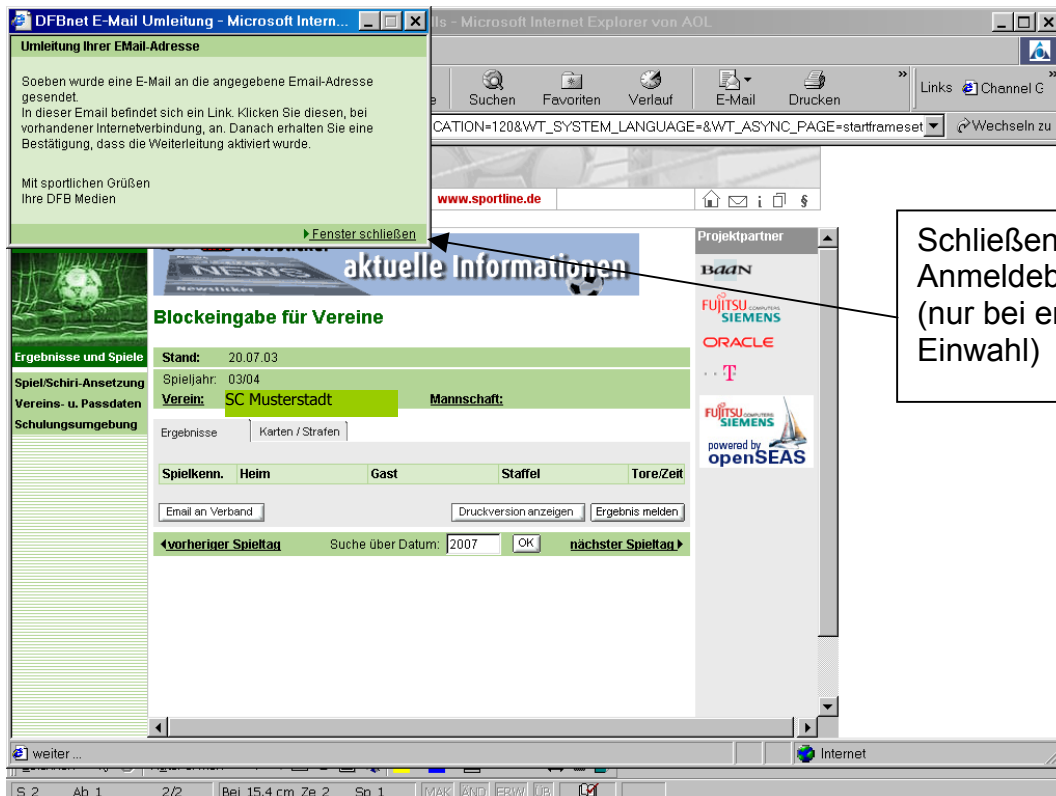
DFBnet E-Mail Umleitung - Microsoft Intern...

Umleitung Ihrer EMail-Adresse

Soeben wurde eine E-Mail an die angegebene Email-Adresse gesendet.
In dieser Email befindet sich ein Link. Klicken Sie diesen, bei vorhandener Internetverbindung, an. Danach erhalten Sie eine Bestätigung, dass die Weiterleitung aktiviert wurde.

Mit sportlichen Grüßen
Ihre DFB Medien

Fenster schließen

ls - Microsoft Internet Explorer von AOL

Suchen Favoriten Verlauf E-Mail Drucken

Links Channel G

CATION=120&WT_SYSTEM_LANGUAGE=&WT_ASYNC_PAGE=startframeset

Wechseln zu

www.sportline.de

aktuelle Informationen

Projektpartner

BAAN
FUJITSU SIEMENS
ORACLE
T
FUJITSU SIEMENS
powered by openSEAS

Ergebnisse und Spiele
Spiel/Schiri-Ansetzung
Vereins- u. Passdaten
Schulungsumgebung

Blockeingabe für Vereine

Stand: 20.07.03
Spieljahr: 03/04
Verein: SC Musterstadt Mannschaft:

Ergebnisse Karten / Strafen

| Spielkenn. | Heim | Gast | Staffel | Tore/Zeit |
|---|---|---|---|---|

Email an Verband Druckversion anzeigen Ergebnis melden

vorheriger Spieltag Suche über Datum: 2007 OK nächster Spieltag

Schließen
Anmeldeb
(nur bei e
Einwahl)

weiter ...

Internet

S 2 Ab 1 2/2 Bei 15,4 cm Ze 2 Sp 1 MAK ÄND ERW ÜB